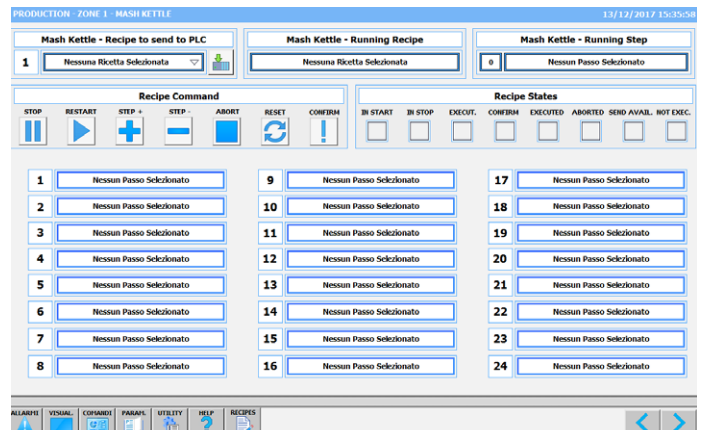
PRODUCTION - ZONE 1 - MASH KETTLE

13/12/2017 15:35:58

Mash Kettle - Recipe to send to PLC

1 Nessuna Ricetta Selezionata

Mash Kettle - Running Recipe

Nessuna Ricetta Selezionata

Mash Kettle - Running Step

0 Nessun Passo Selezionato

Recipe Command

STOP RESTART STEP + STEP - ABORT RESET CONFIRM

Recipe States

IN START IN STOP EXECUT. CONFIRM EXECUTED ABORTED SEND AVAIL. NOT EXEC.

1 Nessun Passo Selezionato

2 Nessun Passo Selezionato

3 Nessun Passo Selezionato

4 Nessun Passo Selezionato

5 Nessun Passo Selezionato

6 Nessun Passo Selezionato

7 Nessun Passo Selezionato

8 Nessun Passo Selezionato

9 Nessun Passo Selezionato

10 Nessun Passo Selezionato

11 Nessun Passo Selezionato

12 Nessun Passo Selezionato

13 Nessun Passo Selezionato

14 Nessun Passo Selezionato

15 Nessun Passo Selezionato

16 Nessun Passo Selezionato

17 Nessun Passo Selezionato

18 Nessun Passo Selezionato

19 Nessun Passo Selezionato

20 Nessun Passo Selezionato

21 Nessun Passo Selezionato

22 Nessun Passo Selezionato

23 Nessun Passo Selezionato

24 Nessun Passo Selezionato

ALLARMI VISUAL. COMANDI PARAM. UTILITY HELP RECIPES